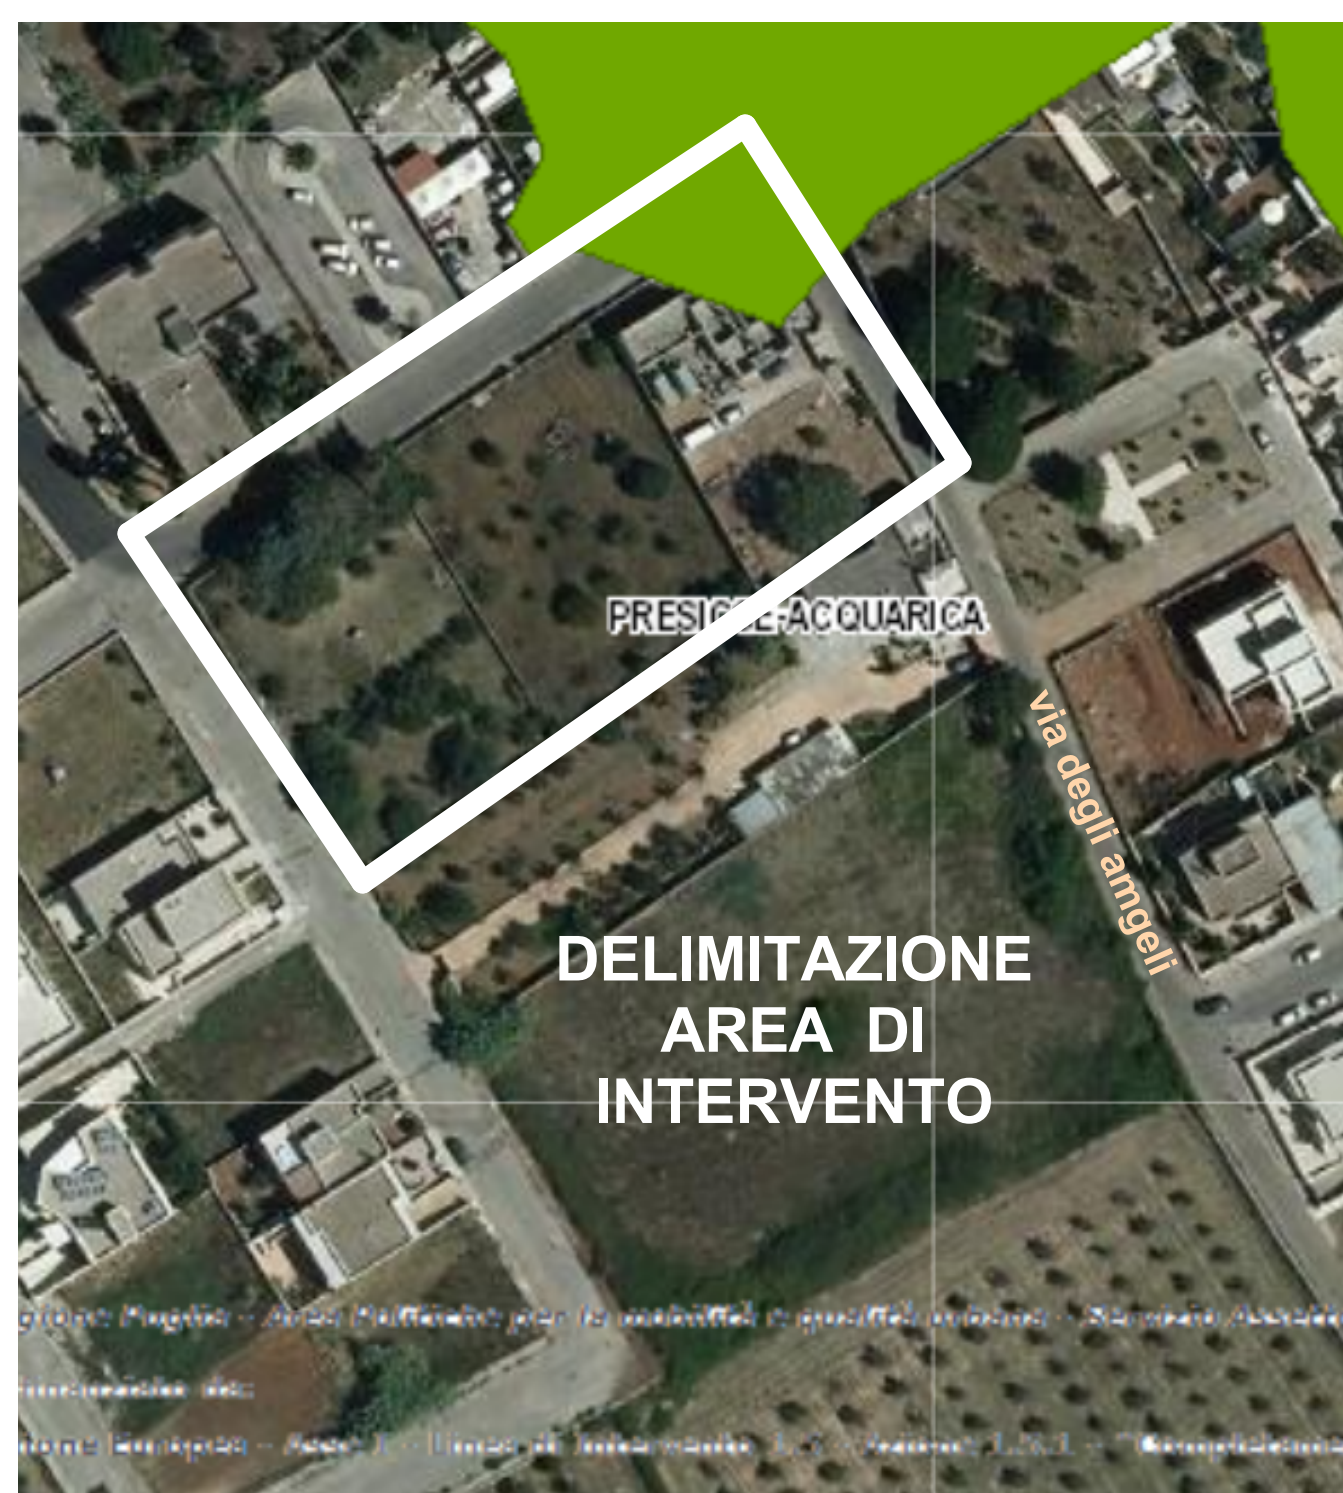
PRESICCE-ACQUARICA

via degli amgeli

DELIMITAZIONE AREA DI INTERVENTO

gione Puglia - Area Politiche per la mobilità e qualità urbana - Servizio Assetto

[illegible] da:

ione Europea - Asse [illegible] - Linea di intervento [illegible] - Azione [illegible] - "Completame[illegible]